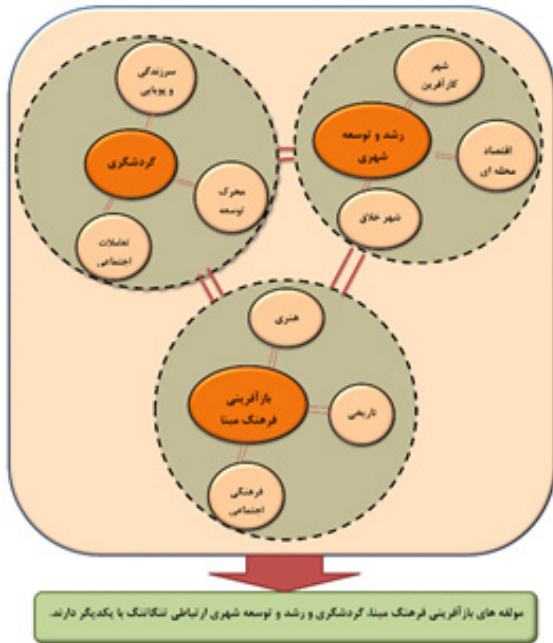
سرزندگی و پویایی

گردشگری

محرک توسعه

تعاملات اجتماعی

شهر کارآفرین

رشد و توسعه شهری

اقتصاد محله ای

شهر خلاق

هنری

بازآفرینی فرهنگ مبنا

تاریخی

فرهنگی اجتماعی

مولفه های بازآفرینی فرهنگ مبنا، گردشگری و رشد و توسعه شهری ارتباطی تنگاتنگ با یکدیگر دارند.